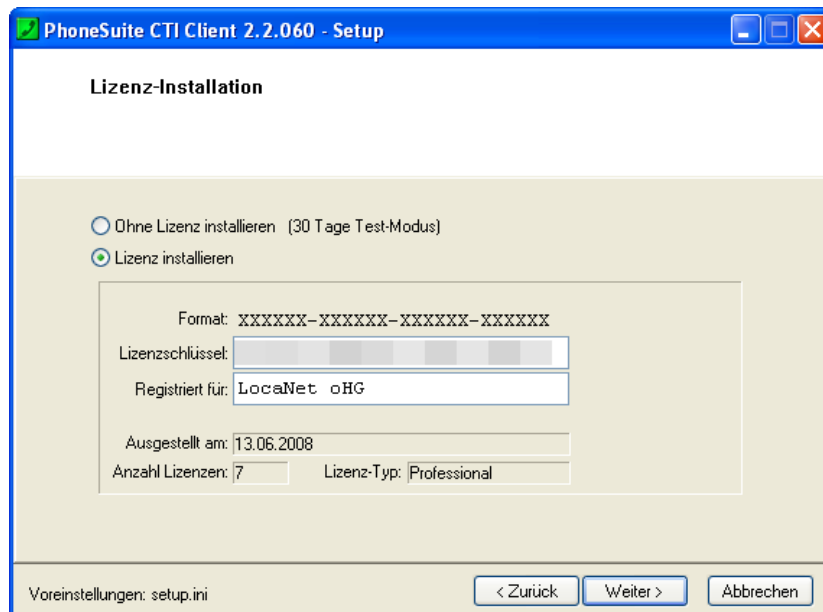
PhoneSuite CTI Client 2.2.060 - Setup

Lizenz-Installation

Ohne Lizenz installieren (30 Tage Test-Modus)

Lizenz installieren

Format: XXXXXX-XXXXXX-XXXXXX-XXXXXX

Lizenzschlüssel: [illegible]

Registriert für: LocaNet oHG

Ausgestellt am: 13.06.2008

Anzahl Lizenzen: 7

Lizenz-Typ: Professional

Voreinstellungen: setup.ini

< Zurück

Weiter >

Abbrechen